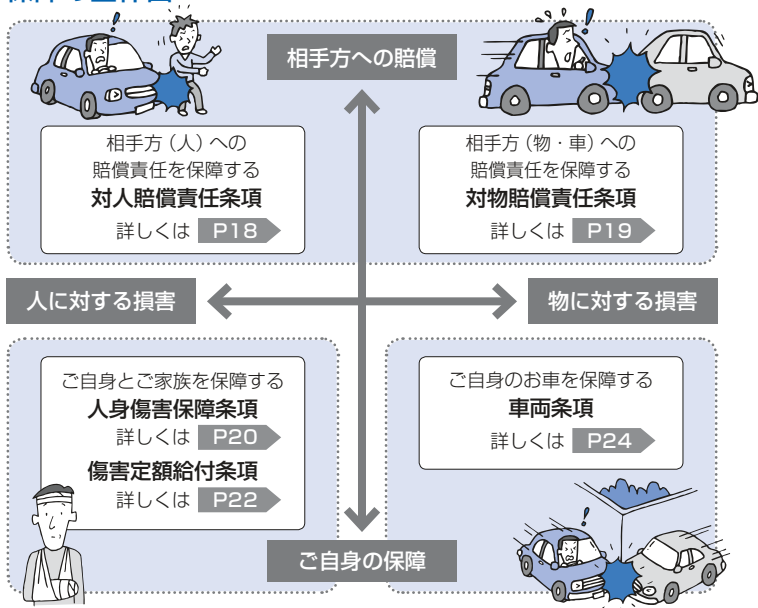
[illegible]

相手方への賠償

相手方（人）への
賠償責任を保障する
対人賠償責任条項
詳しくは P18

相手方（物・車）への
賠償責任を保障する
対物賠償責任条項
詳しくは P19

人に対する損害

物に対する損害

ご自身とご家族を保障する
人身傷害保障条項
詳しくは P20
傷害定額給付条項
詳しくは P22

ご自身のお車を保障する
車両条項
詳しくは P24

ご自身の保障